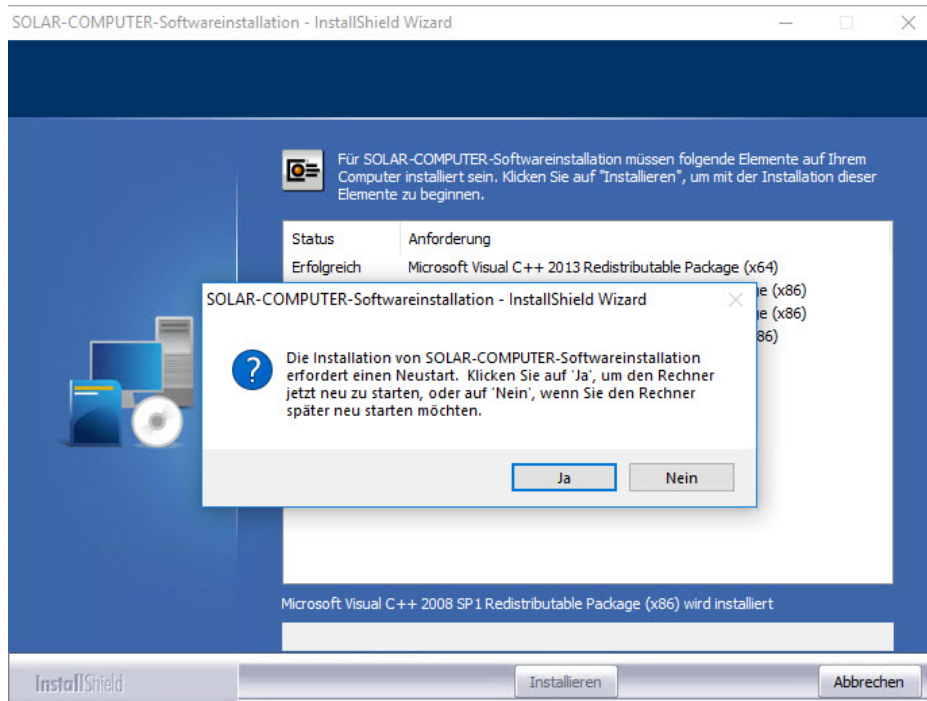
SOLAR-COMPUTER-Softwareinstallation - InstallShield Wizard

Für SOLAR-COMPUTER-Softwareinstallation müssen folgende Elemente auf Ihrem Computer installiert sein. Klicken Sie auf "Installieren", um mit der Installation dieser Elemente zu beginnen.

| Status | Anforderung |
|---|---|
| Erfolgreich | Microsoft Visual C++ 2013 Redistributable Package (x64) |
| | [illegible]e (x86) |
| | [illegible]e (x86) |
| | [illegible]86) |

SOLAR-COMPUTER-Softwareinstallation - InstallShield Wizard

Die Installation von SOLAR-COMPUTER-Softwareinstallation erfordert einen Neustart. Klicken Sie auf 'Ja', um den Rechner jetzt neu zu starten, oder auf 'Nein', wenn Sie den Rechner später neu starten möchten.

Ja Nein

Microsoft Visual C++ 2008 SP1 Redistributable Package (x86) wird installiert

InstallShield Installieren Abbrechen